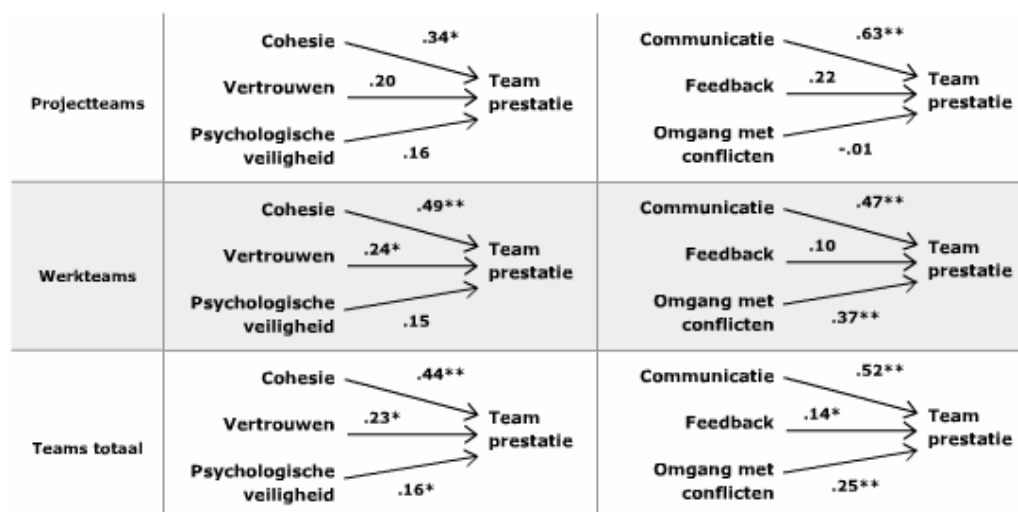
| | | |
|---|---|---|
| Projectteams | Cohesie .34* Vertrouwen .20 Psychologische veiligheid .16 → Team prestatie | Communicatie .63** Feedback .22 Omgang met conflicten -.01 → Team prestatie |
| Werkteams | Cohesie .49** Vertrouwen .24* Psychologische veiligheid .15 → Team prestatie | Communicatie .47** Feedback .10 Omgang met conflicten .37** → Team prestatie |
| Teams totaal | Cohesie .44** Vertrouwen .23* Psychologische veiligheid .16* → Team prestatie | Communicatie .52** Feedback .14* Omgang met conflicten .25** → Team prestatie |